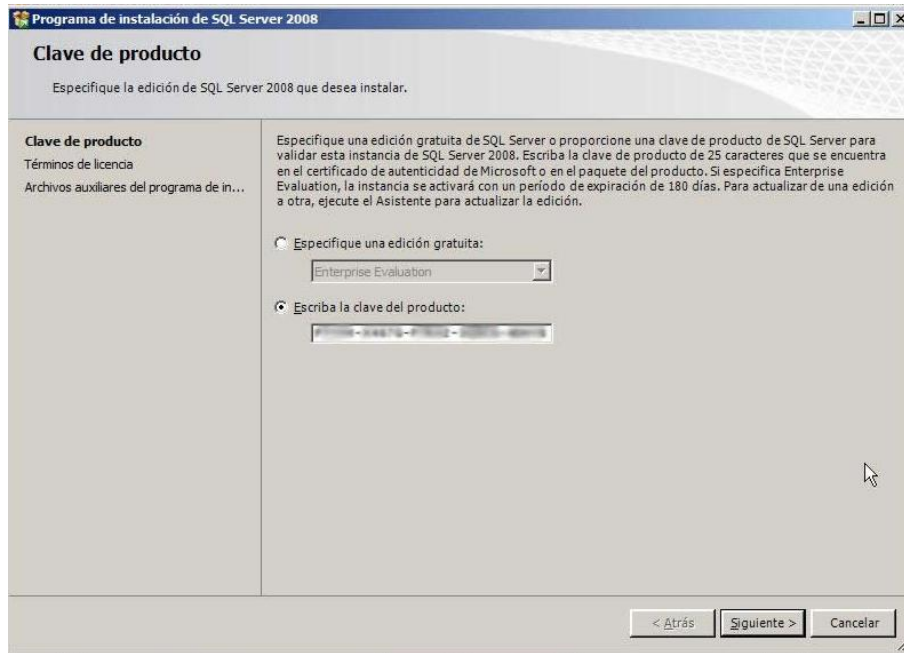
Programa de instalación de SQL Server 2008

Clave de producto

Especifique la edición de SQL Server 2008 que desea instalar.

Clave de producto
Términos de licencia
Archivos auxiliares del programa de in...

Especifique una edición gratuita de SQL Server o proporcione una clave de producto de SQL Server para validar esta instancia de SQL Server 2008. Escriba la clave de producto de 25 caracteres que se encuentra en el certificado de autenticidad de Microsoft o en el paquete del producto. Si especifica Enterprise Evaluation, la instancia se activará con un período de expiración de 180 días. Para actualizar de una edición a otra, ejecute el Asistente para actualizar la edición.

Especifique una edición gratuita:

Enterprise Evaluation

Escriba la clave del producto:

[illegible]

< Atrás
Siguiente >
Cancelar